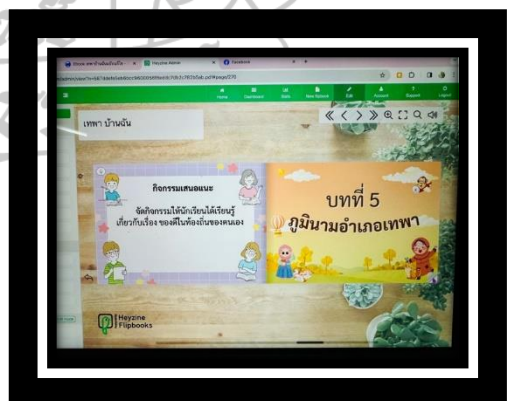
Heyzine Admin
Facebook
Home
Dashboard
Stats
New Flipbook
Edit
Account
Support
Logout

เทพา บ้านฉัน

กิจกรรมเสนอแนะ

จัดกิจกรรมให้นักเรียนได้เรียนรู้เกี่ยวกับเรื่อง ของดีในท้องถิ่นของตนเอง

บทที่ 5
ภูมินามอำเภอเทพา

Heyzine Flipbooks